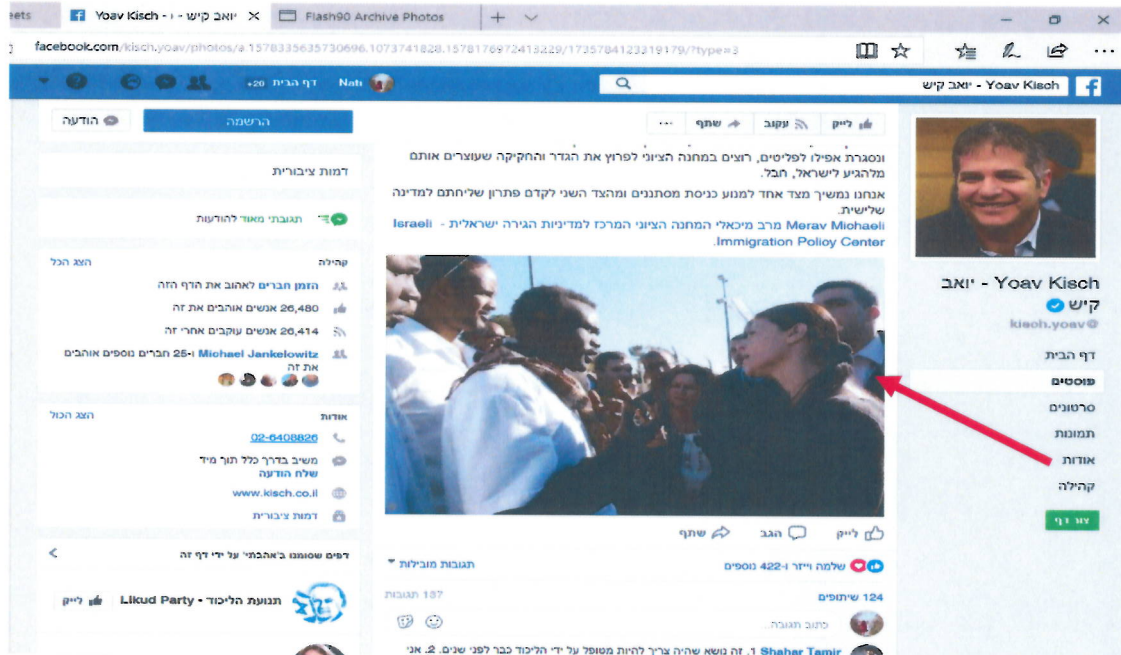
eets | Yoav Kisch - יואב קיש | Flash90 Archive Photos

facebook.com/kisch.yoav/photos/a.1578335635730696.1073741828.1578176972413229/1735784123319179/?type=3

Yoav Kisch - יואב קיש

Nati | דף הבית 20+

הרשמה | הודעה

לייק | עקוב | שתף | ...

ונסגרת אפילו לפליטים, רוצים במחנה הציוני לפרוץ את הגדר והחקיקה שעוצרים אותם מלהגיע לישראל, חבל.

אנחנו נמשיך מצד אחד למנוע כניסת מסתננים ומהצד השני לקדם פתרון שליחתם למדינה שלישית.

Merav Michaeli מרב מיכאלי המחנה הציוני המרכז למדיניות הגירה ישראלית - Israeli Immigration Policy Center.

Yoav Kisch - יואב קיש
kisch.yoav@

דף הבית
פוסטים
סרטונים
תמונות
אודות
קהילה

צור דף

דמות ציבורית

תגובתי מאוד להודעות

קהילה | הצג הכל
הזמן חברים לאהוב את הדף הזה
26,480 אנשים אוהבים את זה
26,414 אנשים עוקבים אחרי זה
Michael Jankelowitz ו-25 חברים נוספים אוהבים את זה

אודות | הצג הכול
02-6408826
משיב בדרך כלל תוך מיד
שלח הודעה
www.kisch.co.il
דמות ציבורית

לייק | הגב | שתף

שלמה וייזר ו-422 נוספים | תגובות מובילות

124 שיתופים | 137 תגובות

כתוב תגובה...

דפים שסומנו ב'אהבתי' על ידי דף זה

תנועת הליכוד - Likud Party | לייק

Shahar Tamir 1. זה נושא שהיה צריך להיות מטופל על ידי הליכוד כבר לפני שנים. 2. אני